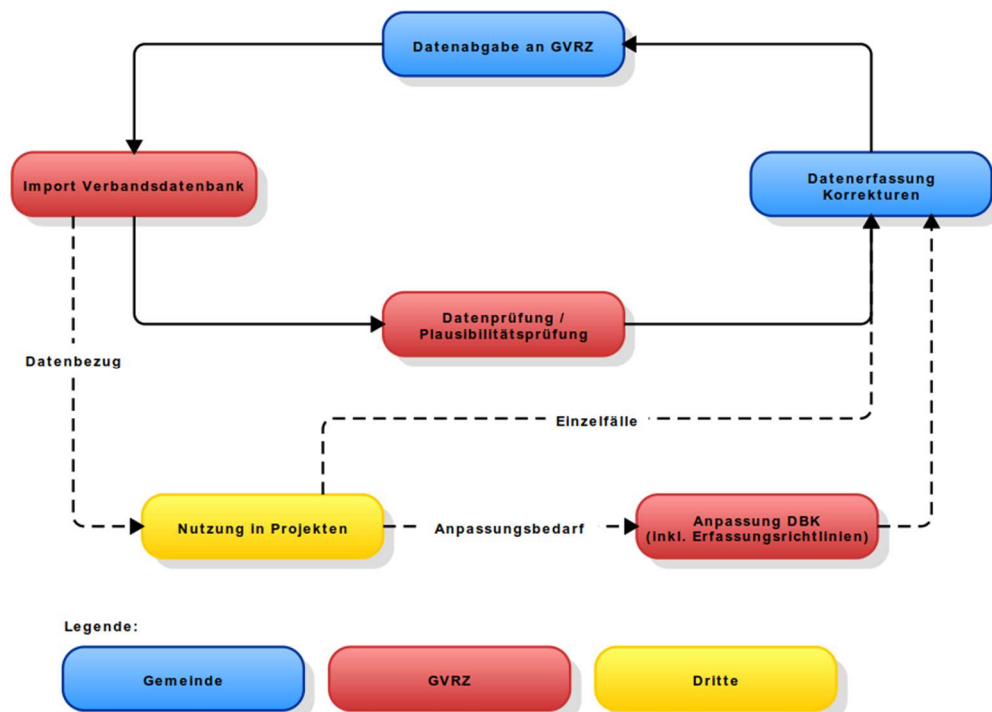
Datenabgabe an GVRZ

Import Verbandsdatenbank

Datenerfassung Korrekturen

Datenprüfung / Plausibilitätsprüfung

Datenbezug

Einzelfälle

Nutzung in Projekten

Anpassungsbedarf

Anpassung DBK (inkl. Erfassungsrichtlinien)

Legende:

Gemeinde

GVRZ

Dritte